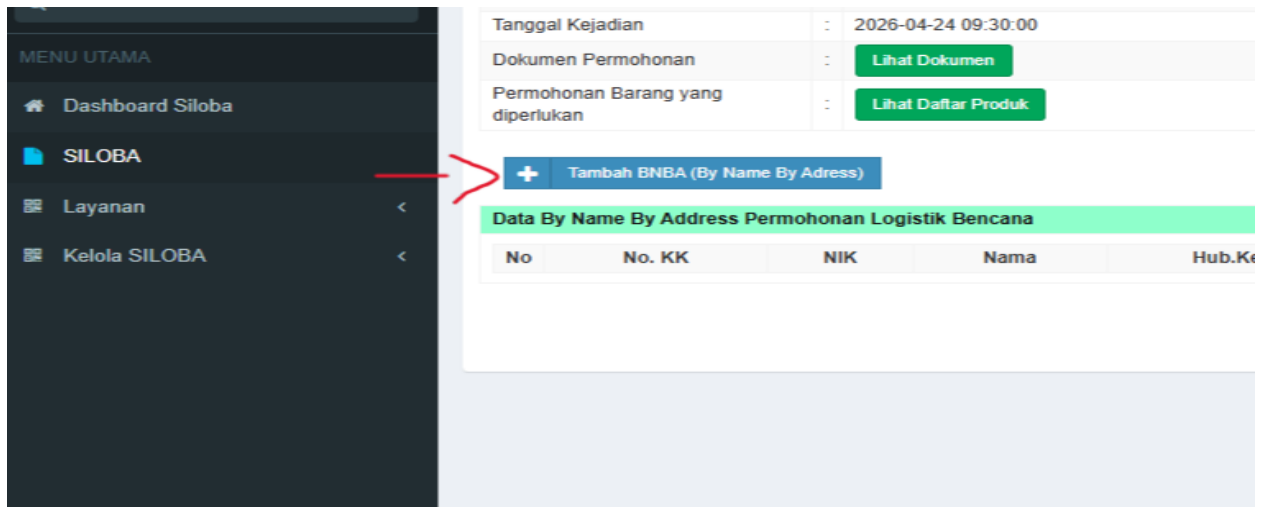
MENU UTAMA

Dashboard Siloba

SILOBA

Layanan

Kelola SILOBA

| Tanggal Kejadian | : | 2026-04-24 09:30:00 |
|---|---|---|
| Dokumen Permohonan | : | Lihat Dokumen |
| Permohonan Barang yang diperlukan | : | Lihat Daftar Produk |

Tambah BNBA (By Name By Adress)

Data By Name By Address Permohonan Logistik Bencana

| No | No. KK | NIK | Nama | Hub.Ke |
|---|---|---|---|---|